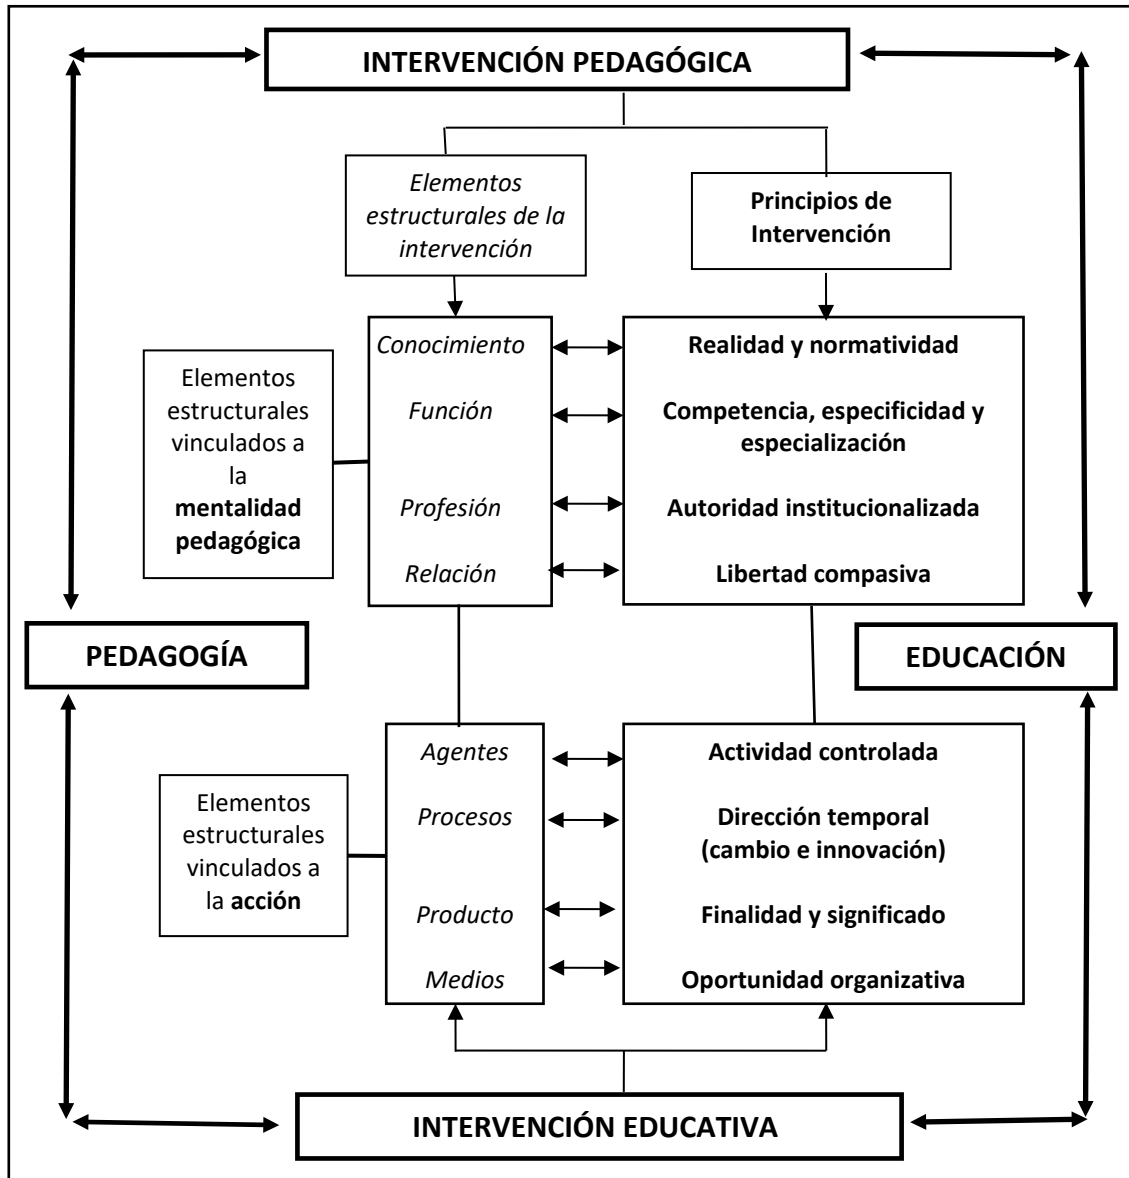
INTERVENCIÓN PEDAGÓGICA

Elementos estructurales de la intervención

Principios de Intervención

Elementos estructurales vinculados a la **mentalidad pedagógica**

Conocimiento

Función

Profesión

Relación

Realidad y normatividad

Competencia, especificidad y especialización

Autoridad institucionalizada

Libertad compasiva

PEDAGOGÍA

EDUCACIÓN

Elementos estructurales vinculados a la **acción**

Agentes

Procesos

Producto

Medios

Actividad controlada

Dirección temporal (cambio e innovación)

Finalidad y significado

Oportunidad organizativa

INTERVENCIÓN EDUCATIVA